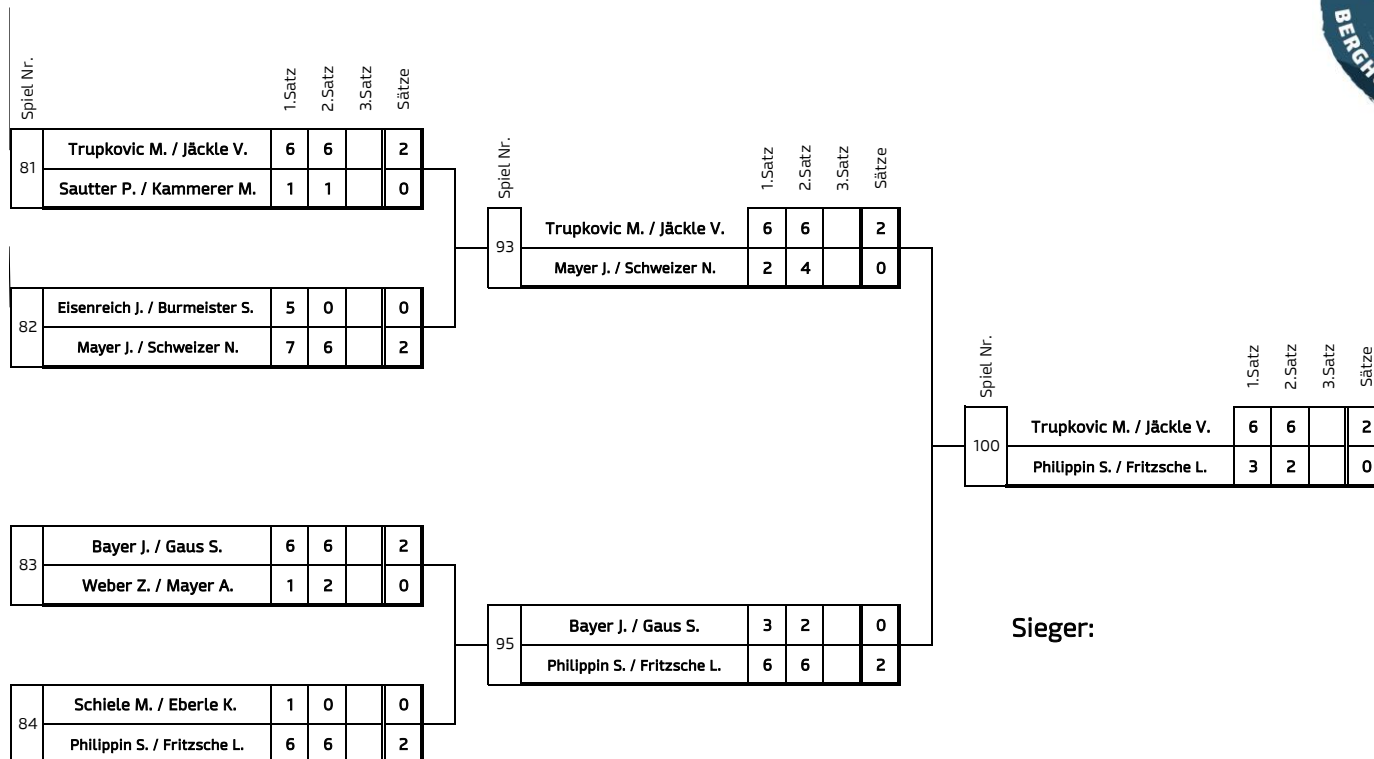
BERGH

Spiel Nr.

| | | 1.Satz | 2.Satz | 3.Satz | Sätze |
|---|---|---|---|---|---|
| 81 | Trupkovic M. / Jäckle V. | 6 | 6 | | 2 |
| | Sautter P. / Kammerer M. | 1 | 1 | | 0 |
| 82 | Eisenreich J. / Burmeister S. | 5 | 0 | | 0 |
| | Mayer J. / Schweizer N. | 7 | 6 | | 2 |
| 83 | Bayer J. / Gaus S. | 6 | 6 | | 2 |
| | Weber Z. / Mayer A. | 1 | 2 | | 0 |
| 84 | Schiele M. / Eberle K. | 1 | 0 | | 0 |
| | Philippin S. / Fritzsche L. | 6 | 6 | | 2 |

Spiel Nr.

| | | 1.Satz | 2.Satz | 3.Satz | Sätze |
|---|---|---|---|---|---|
| 93 | Trupkovic M. / Jäckle V. | 6 | 6 | | 2 |
| | Mayer J. / Schweizer N. | 2 | 4 | | 0 |
| 95 | Bayer J. / Gaus S. | 3 | 2 | | 0 |
| | Philippin S. / Fritzsche L. | 6 | 6 | | 2 |

Spiel Nr.

| | | 1.Satz | 2.Satz | 3.Satz | Sätze |
|---|---|---|---|---|---|
| 100 | Trupkovic M. / Jäckle V. | 6 | 6 | | 2 |
| | Philippin S. / Fritzsche L. | 3 | 2 | | 0 |

Sieger: